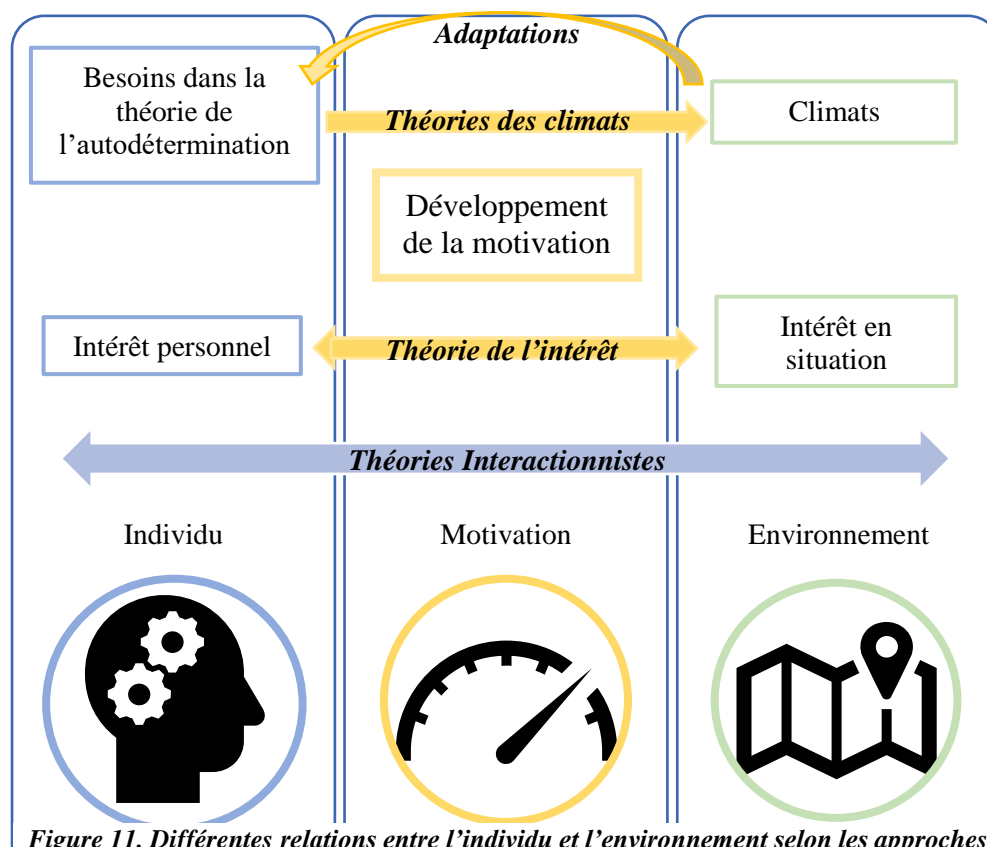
Adaptations

Besoins dans la théorie de l'autodétermination

Théories des climats

Climats

Développement de la motivation

Intérêt personnel

Théorie de l'intérêt

Intérêt en situation

Théories Interactionnistes

Individu

Motivation

Environnement

Figure 11. Différentes relations entre l'individu et l'environnement selon les approches